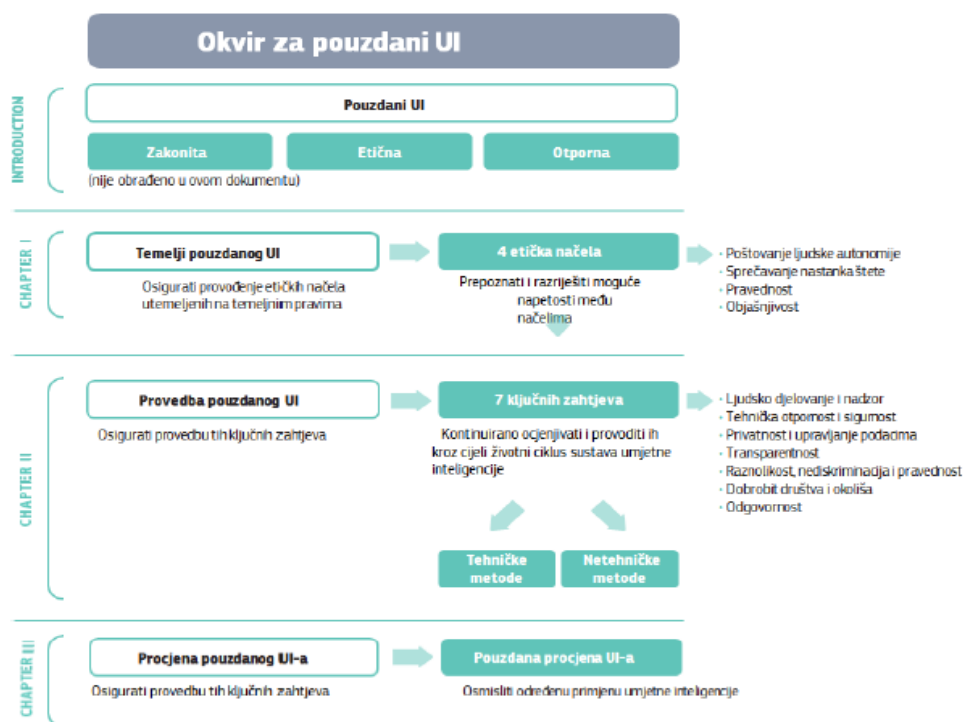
Okvir za pouzdani UI

INTRODUCTION

Pouzdani UI

Zakonita

Etična

Otporna

(nije obrađeno u ovom dokumentu)

CHAPTER I

Temelji pouzdanog UI

Osigurati provođenje etičkih načela utemeljenih na temeljnim pravima

4 etička načela

Prepoznati i razriješiti moguće napetosti među načelima

- Poštovanje ljudske autonomije
- Sprečavanje nastanka štete
- Pravednost
- Objašnjivost

CHAPTER II

Provedba pouzdanog UI

Osigurati provedbu tih ključnih zahtjeva

7 ključnih zahtjeva

Kontinuirano ocjenjivati i provoditi ih kroz cijeli životni ciklus sustava umjetne inteligencije

- Ljudsko djelovanje i nadzor
- Tehnička otpornost i sigurnost
- Privatnost i upravljanje podacima
- Transparentnost
- Raznolikost, nediskriminacija i pravednost
- Dobrobit društva i okoliša
- Odgovornost

Tehničke metode

Netehničke metode

CHAPTER III

Procjena pouzdanog UI-a

Osigurati provedbu tih ključnih zahtjeva

Pouzdana procjena UI-a

Osmisliti određenu primjenu umjetne inteligencije